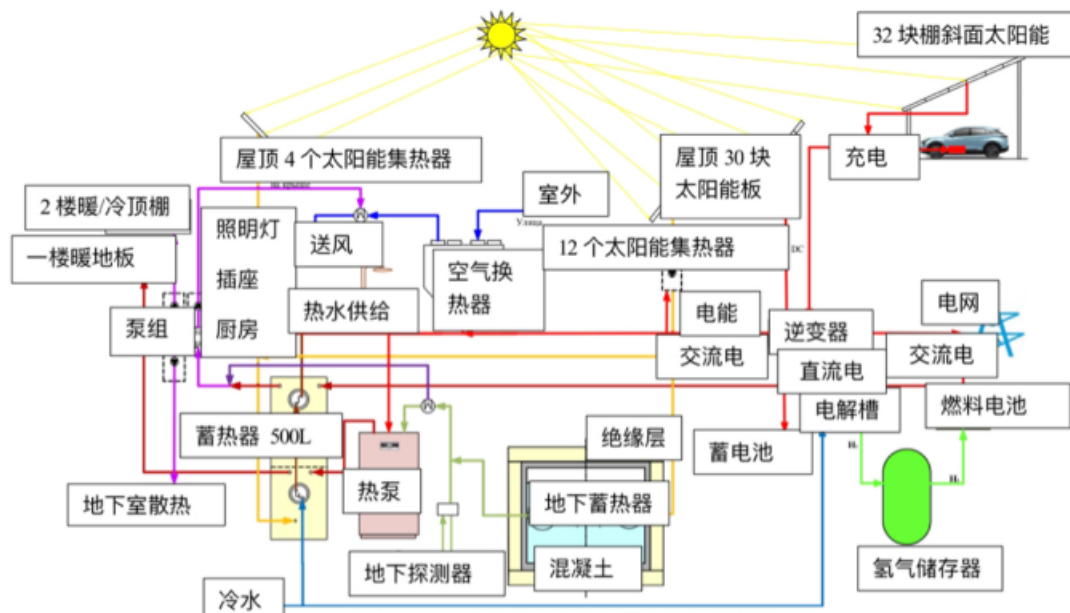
32 块棚斜面太阳能

屋顶 4 个太阳能集热器

屋顶 30 块
太阳能板

充电

2 楼暖/冷顶棚

室外

一楼暖地板

照明灯
插座
厨房

送风

12 个太阳能集热器

空气换
热器

电网

泵组

热水供给

电能

逆变器

交流电

交流电

直流电

蓄热器 500L

电解槽

燃料电池

绝缘层

蓄电池

热泵

地下室散热

地下蓄热器

氢气储存器

地下探测器

混凝土

冷水